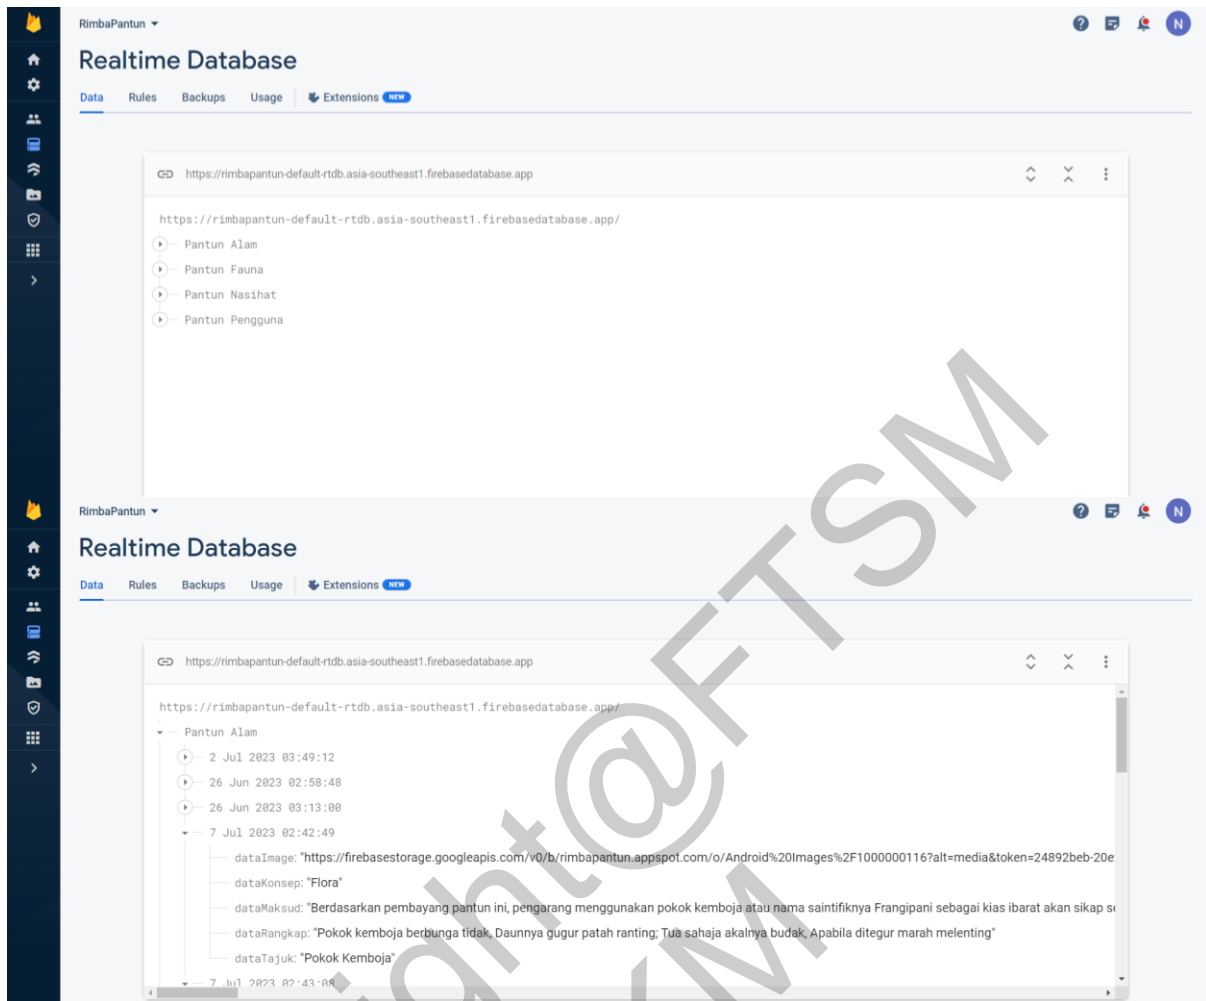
RimbaPantun

Realtime Database

Data Rules Backups Usage Extensions NEW

https://rimbapantun-default-rtdb.asia-southeast1.firebasedatabase.app

https://rimbapantun-default-rtdb.asia-southeast1.firebasedatabase.app/

Pantun Alam

Pantun Fauna

Pantun Nasihat

Pantun Pengguna

RimbaPantun

Realtime Database

Data Rules Backups Usage Extensions NEW

https://rimbapantun-default-rtdb.asia-southeast1.firebasedatabase.app

https://rimbapantun-default-rtdb.asia-southeast1.firebasedatabase.app/

Pantun Alam

2 Jul 2023 03:49:12

26 Jun 2023 02:58:48

26 Jun 2023 03:13:00

7 Jul 2023 02:42:49

dataImage: "https://firebasestorage.googleapis.com/v0/b/rimbapantun.appspot.com/o/Android%20Images%2F1000000116?alt=media&token=24892beb-20e

dataKonsep: "Flora"

dataMaksud: "Berdasarkan pembayang pantun ini, pengarang menggunakan pokok kemboja atau nama saintifiknya Frangipani sebagai kias ibarat akan sikap s

dataRangkap: "Pokok kemboja berbunga tidak, Daunnya gugur patah ranting; Tua sahaja akalnya budak, Apabila ditegur marah melenting"

dataTajuk: "Pokok Kemboja"

7 Jul 2023 02:43:08

@FTSM